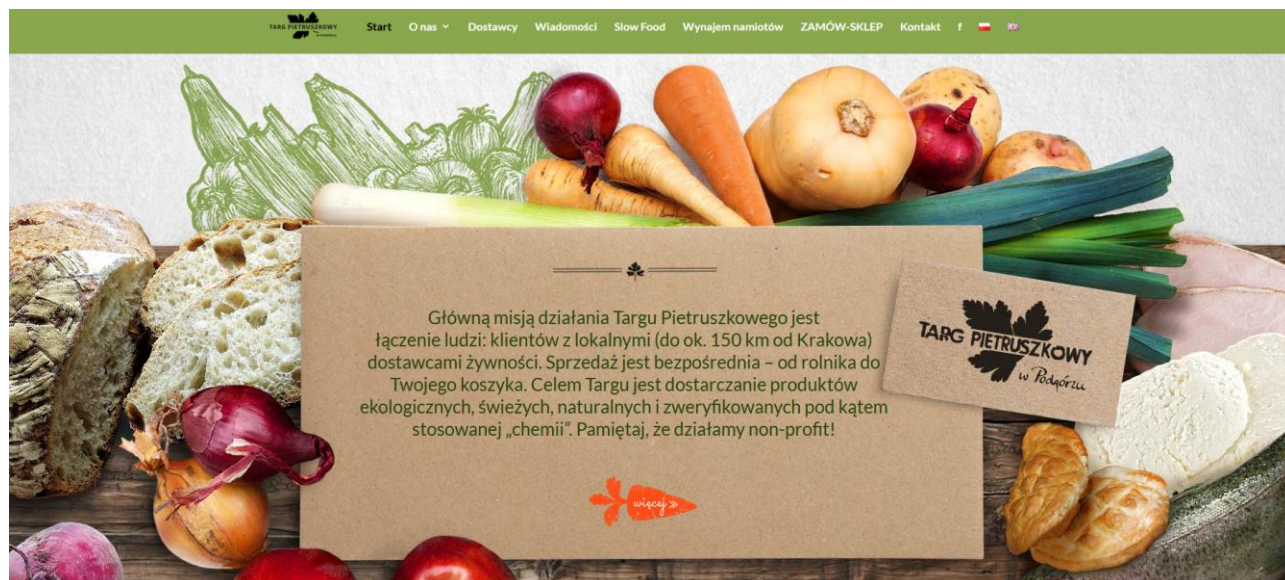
TARG PIETRUSZKOWY w Podgórzu

Start O nas Dostawcy Wiadomości Slow Food Wynajem namiotów ZAMÓW-SKLEP Kontakt f

Główną misją działania Targu Pietruszkowego jest łączenie ludzi: klientów z lokalnymi (do ok. 150 km od Krakowa) dostawcami żywności. Sprzedaż jest bezpośrednia – od rolnika do Twojego koszyka. Celem Targu jest dostarczanie produktów ekologicznych, świeżych, naturalnych i zweryfikowanych pod kątem stosowanej „chemii". Pamiętaj, że działamy non-profit!

więcej »

TARG PIETRUSZKOWY w Podgórzu